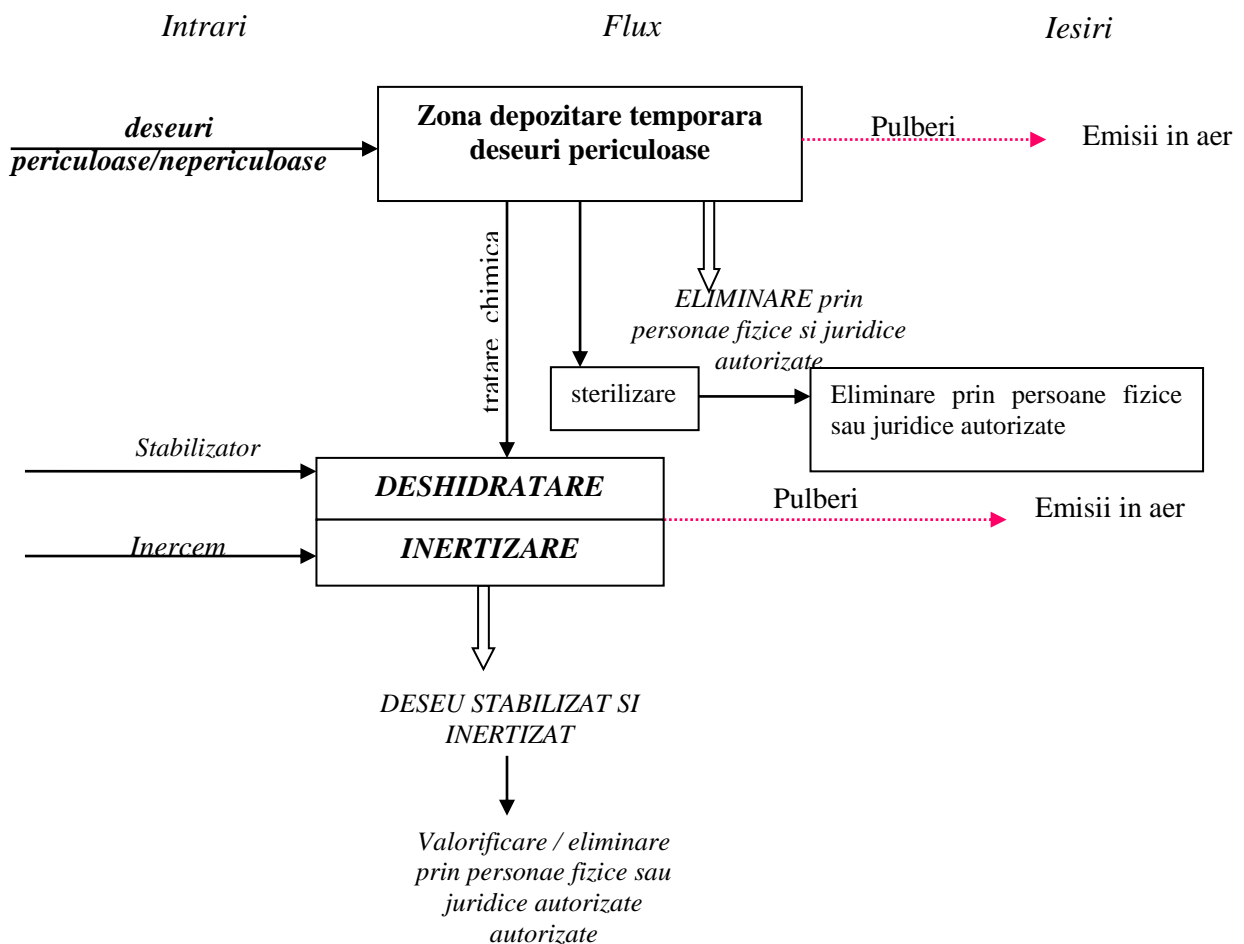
Intrari

Flux

Iesiri

deseuri periculoase/nepericuloase

Zona depozitare temporara deseuri periculoase

Pulberi

Emisii in aer

tratare chimica

ELIMINARE prin personae fizice si juridice autorizate

sterilizare

Eliminare prin persoane fizice sau juridice autorizate

Stabilizator

DESHIDRATARE

Pulberi

Emisii in aer

Inercem

INERTIZARE

DESEU STABILIZAT SI INERTIZAT

Valorificare / eliminare prin personae fizice sau juridice autorizate autorizate